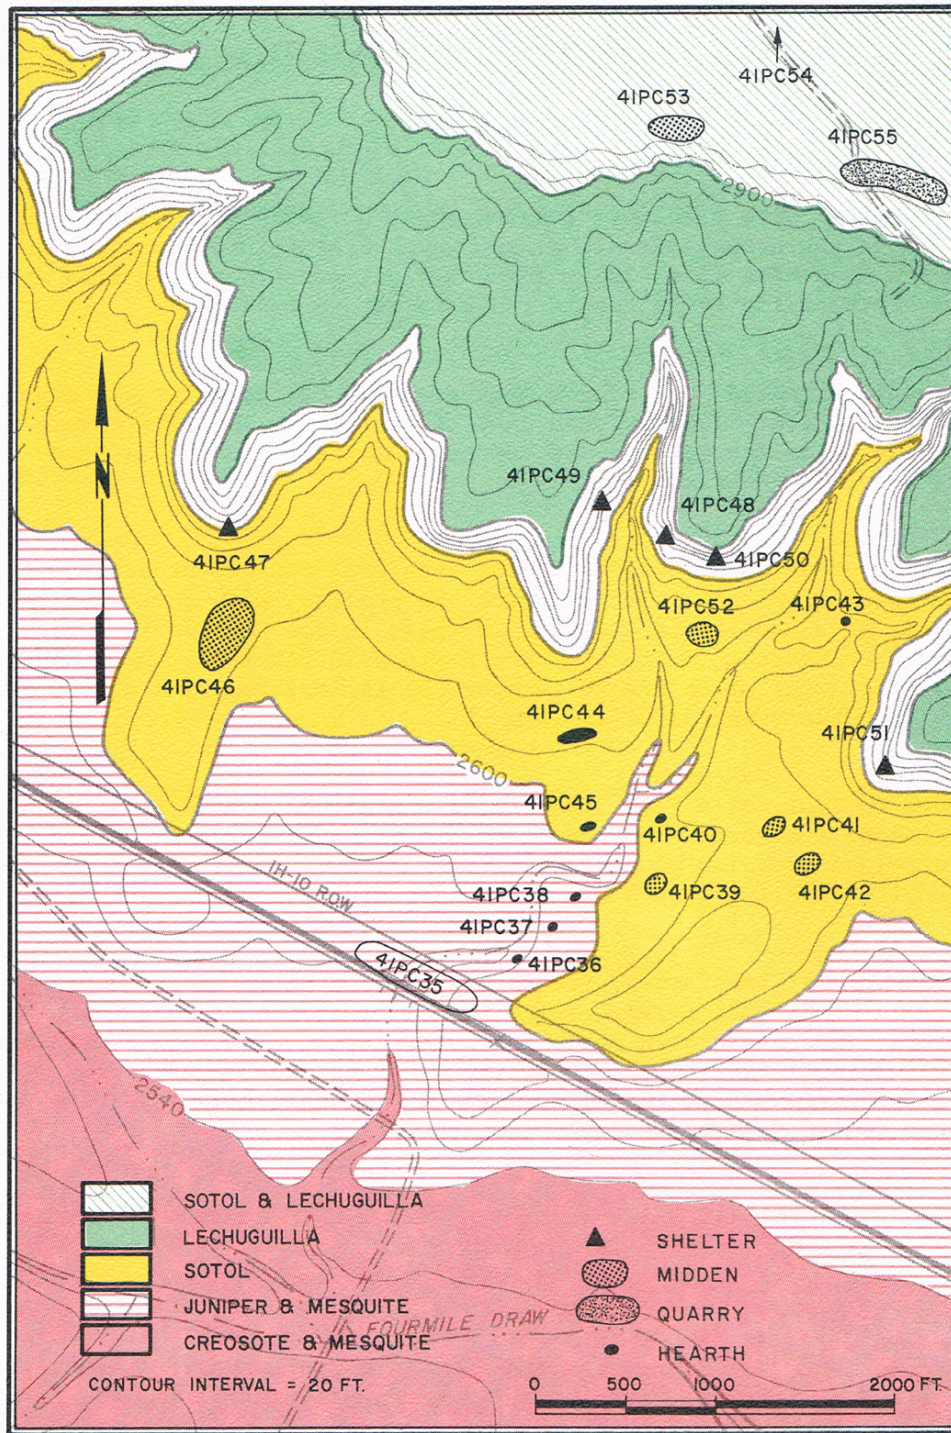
41PC54
41PC53
41PC55
2900
N
41PC49
41PC48
41PC47
41PC50
41PC52
41PC43
41PC46
41PC44
41PC51
2600
41PC45
41PC40
41PC41
IH-10 ROW
41PC38
41PC39
41PC42
41PC37
41PC36
41PC35
2540
SOTOL & LECHUGUILLA
LECHUGUILLA
SOTOL
JUNIPER & MESQUITE
CREOSOTE & MESQUITE
FOURMILE DRAW
SHELTER
MIDDEN
QUARRY
HEARTH
CONTOUR INTERVAL = 20 FT.
0
500
1000
2000 FT.